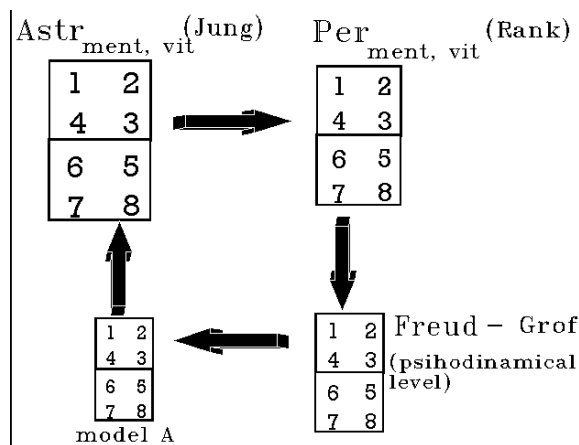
Astr$_{\text{ment, vit}}$ (Jung)

| 1 | 2 |
|---|---|
| 4 | 3 |
| 6 | 5 |
| 7 | 8 |

Per$_{\text{ment, vit}}$ (Rank)

| 1 | 2 |
|---|---|
| 4 | 3 |
| 6 | 5 |
| 7 | 8 |

| 1 | 2 |
|---|---|
| 4 | 3 |
| 6 | 5 |
| 7 | 8 |

model A

| 1 | 2 |
|---|---|
| 4 | 3 |
| 6 | 5 |
| 7 | 8 |

Freud – Grof (psihodinamical level)